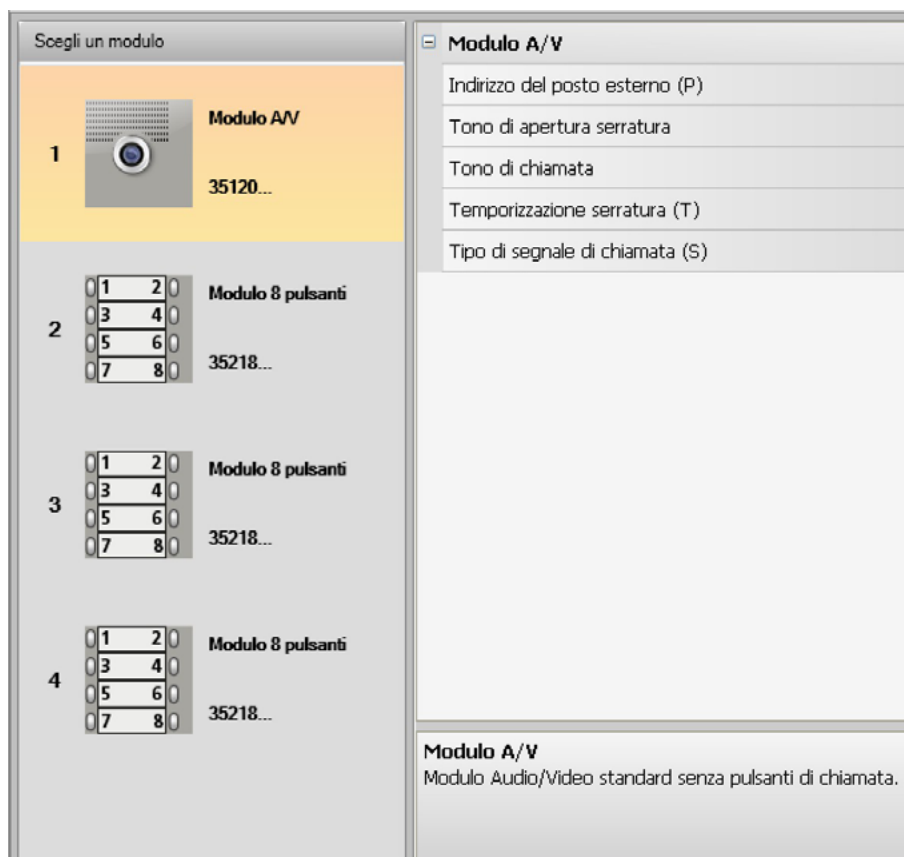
Scegli un modulo

1 Modulo A/V
35120...

2 Modulo 8 pulsanti
1 2
3 4
5 6
7 8
35218...

3 Modulo 8 pulsanti
1 2
3 4
5 6
7 8
35218...

4 Modulo 8 pulsanti
1 2
3 4
5 6
7 8
35218...

⊟ Modulo A/V
Indirizzo del posto esterno (P)
Tono di apertura serratura
Tono di chiamata
Temporizzazione serratura (T)
Tipo di segnale di chiamata (S)

Modulo A/V
Modulo Audio/Video standard senza pulsanti di chiamata.